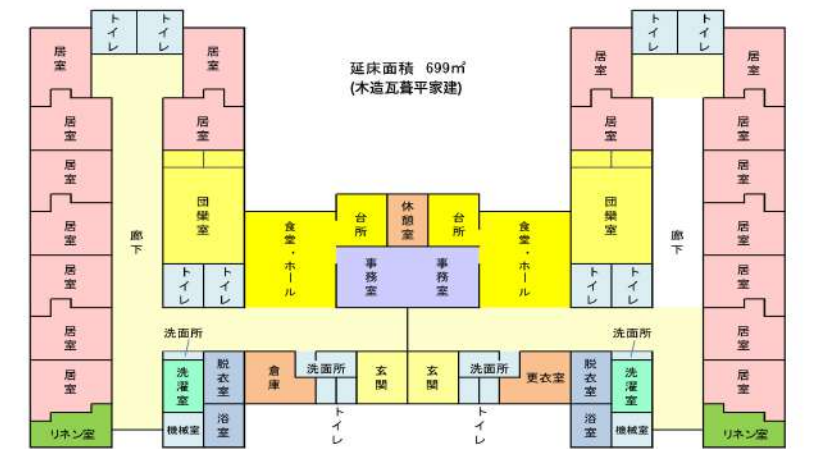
延床面積　699㎡
(木造瓦葺平家建)

トイレ
トイレ
居室
居室
居室
居室
居室
居室
居室
居室
居室
リネン室
廊下
団欒室
トイレ
トイレ
洗面所
洗濯室
脱衣室
浴室
機械室
食堂・ホール
台所
休憩室
台所
事務室
事務室
倉庫
洗面所
玄関
玄関
洗面所
更衣室
トイレ
トイレ

トイレ
トイレ
居室
居室
居室
居室
居室
居室
居室
居室
居室
団欒室
トイレ
トイレ
食堂・ホール
廊下
洗面所
脱衣室
洗濯室
浴室
機械室
リネン室